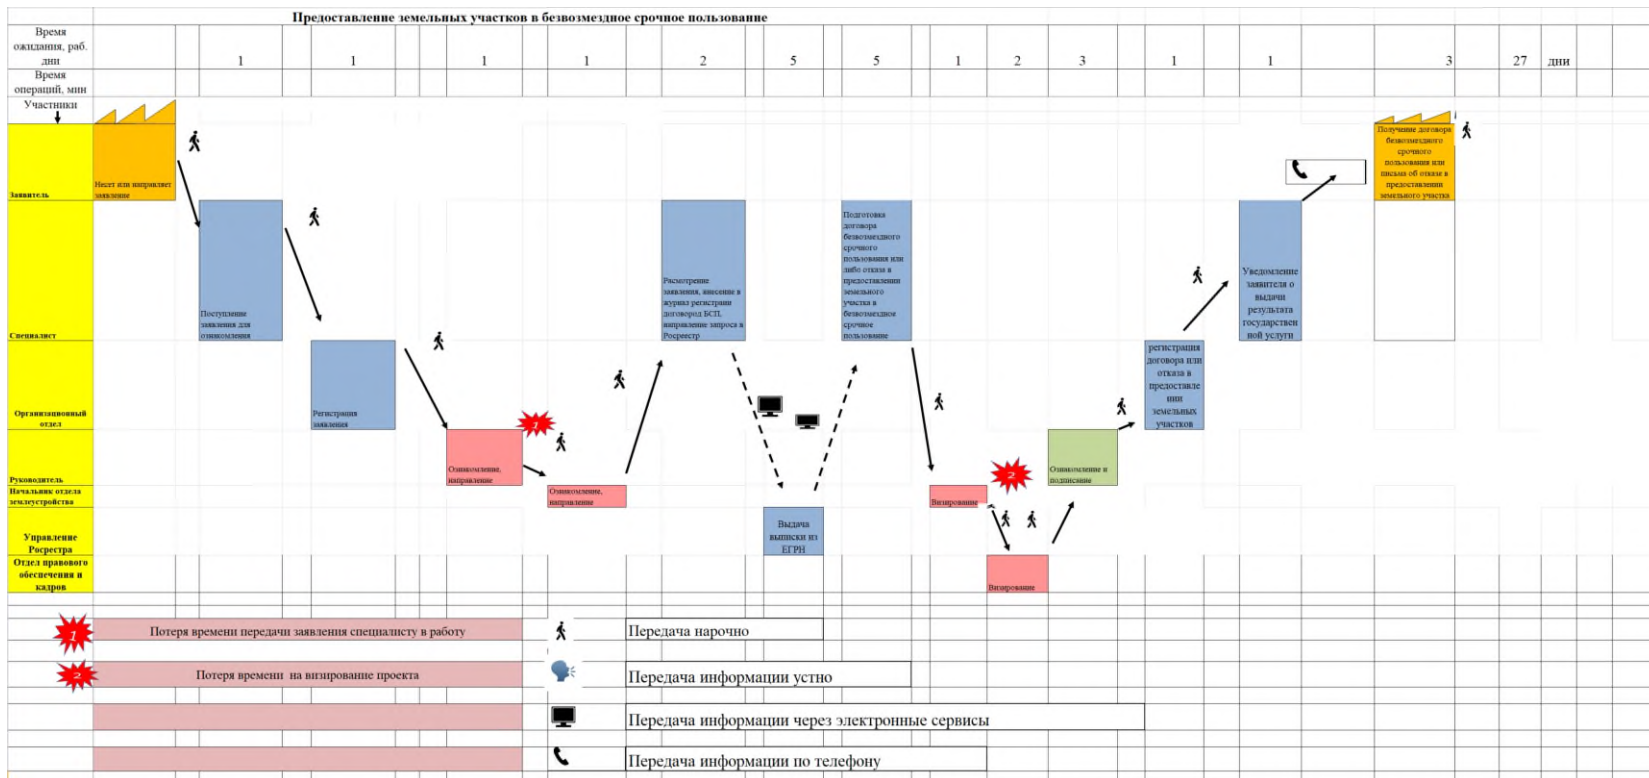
Предоставление земельных участков в безвозмездное срочное пользование

| Время ожидания, раб. дни | 1 | 1 | 1 | 1 | 2 | 5 | 5 | 1 | 2 | 3 | 1 | 1 | 3 | 27 | дни |
|---|---|---|---|---|---|---|---|---|---|---|---|---|---|---|---|
| Время операций, мин | | | | | | | | | | | | | | | |

Участники

Заявитель

Несет или направляет заявление

Специалист

Поступление заявления для ознакомления

Организационный отдел

Регистрация заявления

Руководитель

Ознакомление, направление

1

Начальник отдела землеустройства

Ознакомление, направление

Рассмотрение заявления, внесение в журнал регистрации договоров БСП, направление запроса в Росреестр

Управление Росреестра

Выдача выписки из ЕГРН

Подготовка договора безвозмездного срочного пользования или либо отказа в предоставлении земельного участка в безвозмездное срочное пользование

Визирование

2

Отдел правового обеспечения и кадров

Визирование

Ознакомление и подписание

регистрация договора или отказа в предоставлении земельных участков

Уведомление заявителя о выдачи результата государственной услуги

Получение договора безвозмездного срочного пользования или письма об отказе в предоставлении земельного участка

1 Потеря времени передачи заявления специалисту в работу

Передача нарочно

2 Потеря времени на визирование проекта

Передача информации устно

Передача информации через электронные сервисы

Передача информации по телефону